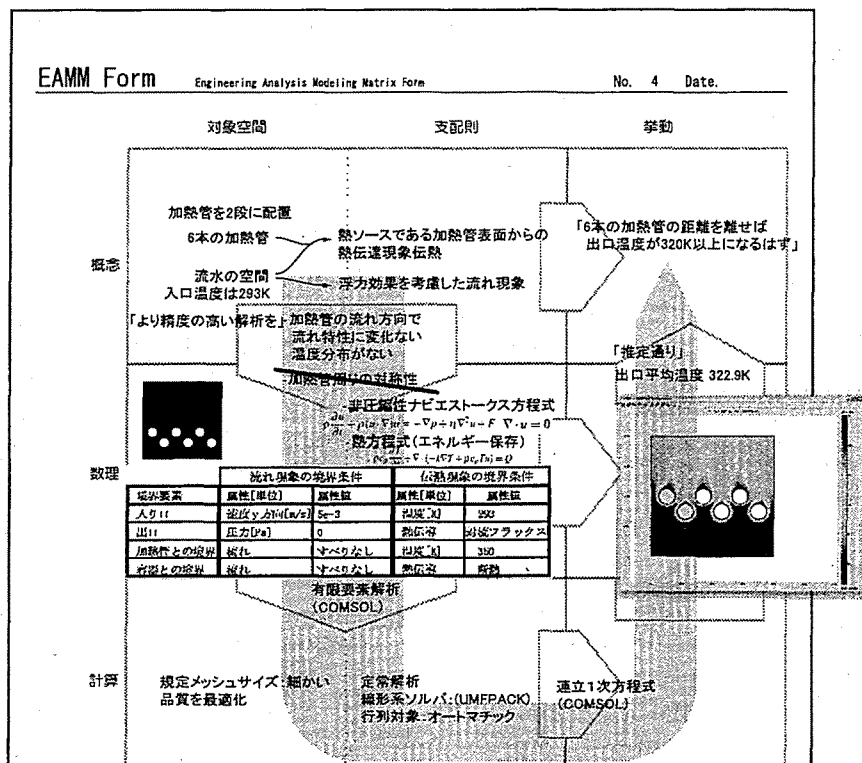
EAMM Form Engineering Analysis Modeling Matrix Form No. 4 Date.

対象空間 支配則 挙動

概念

加熱管を2段に配置
6本の加熱管
流水の空間
入口温度は293K

熱ソースである加熱管表面からの熱伝達現象伝熱
浮力効果を考慮した流れ現象

「6本の加熱管の距離を離せば出口温度が320K以上になるはず」

「より精度の高い解析を」
加熱管の流れ方向で流れ特性に変化ない温度分布がない
加熱管周りの対称性

「推定通り」
出口平均温度 322.9K

数理

非圧縮性ナビエストークス方程式
$\rho\frac{\partial u}{\partial t}+\rho(u\cdot\nabla)u=-\nabla p+\eta\nabla^2 u+F \quad \nabla\cdot u=0$
熱方程式（エネルギー保存）
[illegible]

| | 流れ現象の境界条件 | | 伝熱現象の境界条件 | |
|---|---|---|---|---|
| 境界要素 | 属性[単位] | 属性値 | 属性[単位] | 属性値 |
| 入り口 | 速度y方向[m/s] | 5e-3 | 温度[K] | 293 |
| 出口 | 圧力[Pa] | 0 | 熱伝導 | 対流フラックス |
| 加熱管との境界 | 壁 | すべりなし | 温度[K] | 350 |
| 容器との境界 | 壁 | すべりなし | 熱伝導 | 断熱 |

有限要素解析（COMSOL）

計算

規定メッシュサイズ：細かい
品質を最適化

定常解析
線形系ソルバ：(UMFPACK)
行列対象：オートマチック

連立1次方程式（COMSOL）